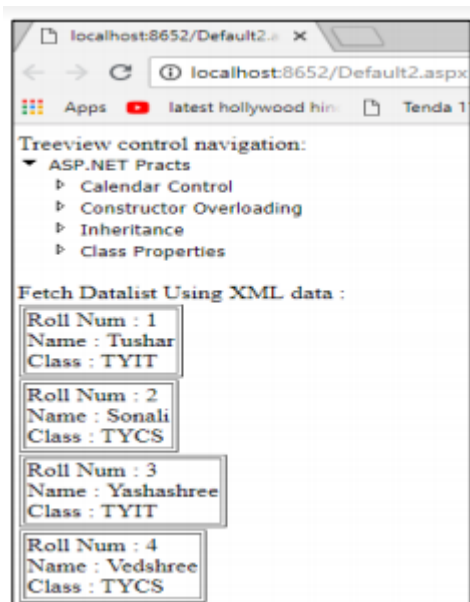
localhost:8652/Default2.a ×

localhost:8652/Default2.aspx

Apps latest hollywood hin Tenda 1

Treeview control navigation:
ASP.NET Practs
Calendar Control
Constructor Overloading
Inheritance
Class Properties

Fetch Datalist Using XML data :

Roll Num : 1
Name : Tushar
Class : TYIT

Roll Num : 2
Name : Sonali
Class : TYCS

Roll Num : 3
Name : Yashashree
Class : TYIT

Roll Num : 4
Name : Vedshree
Class : TYCS